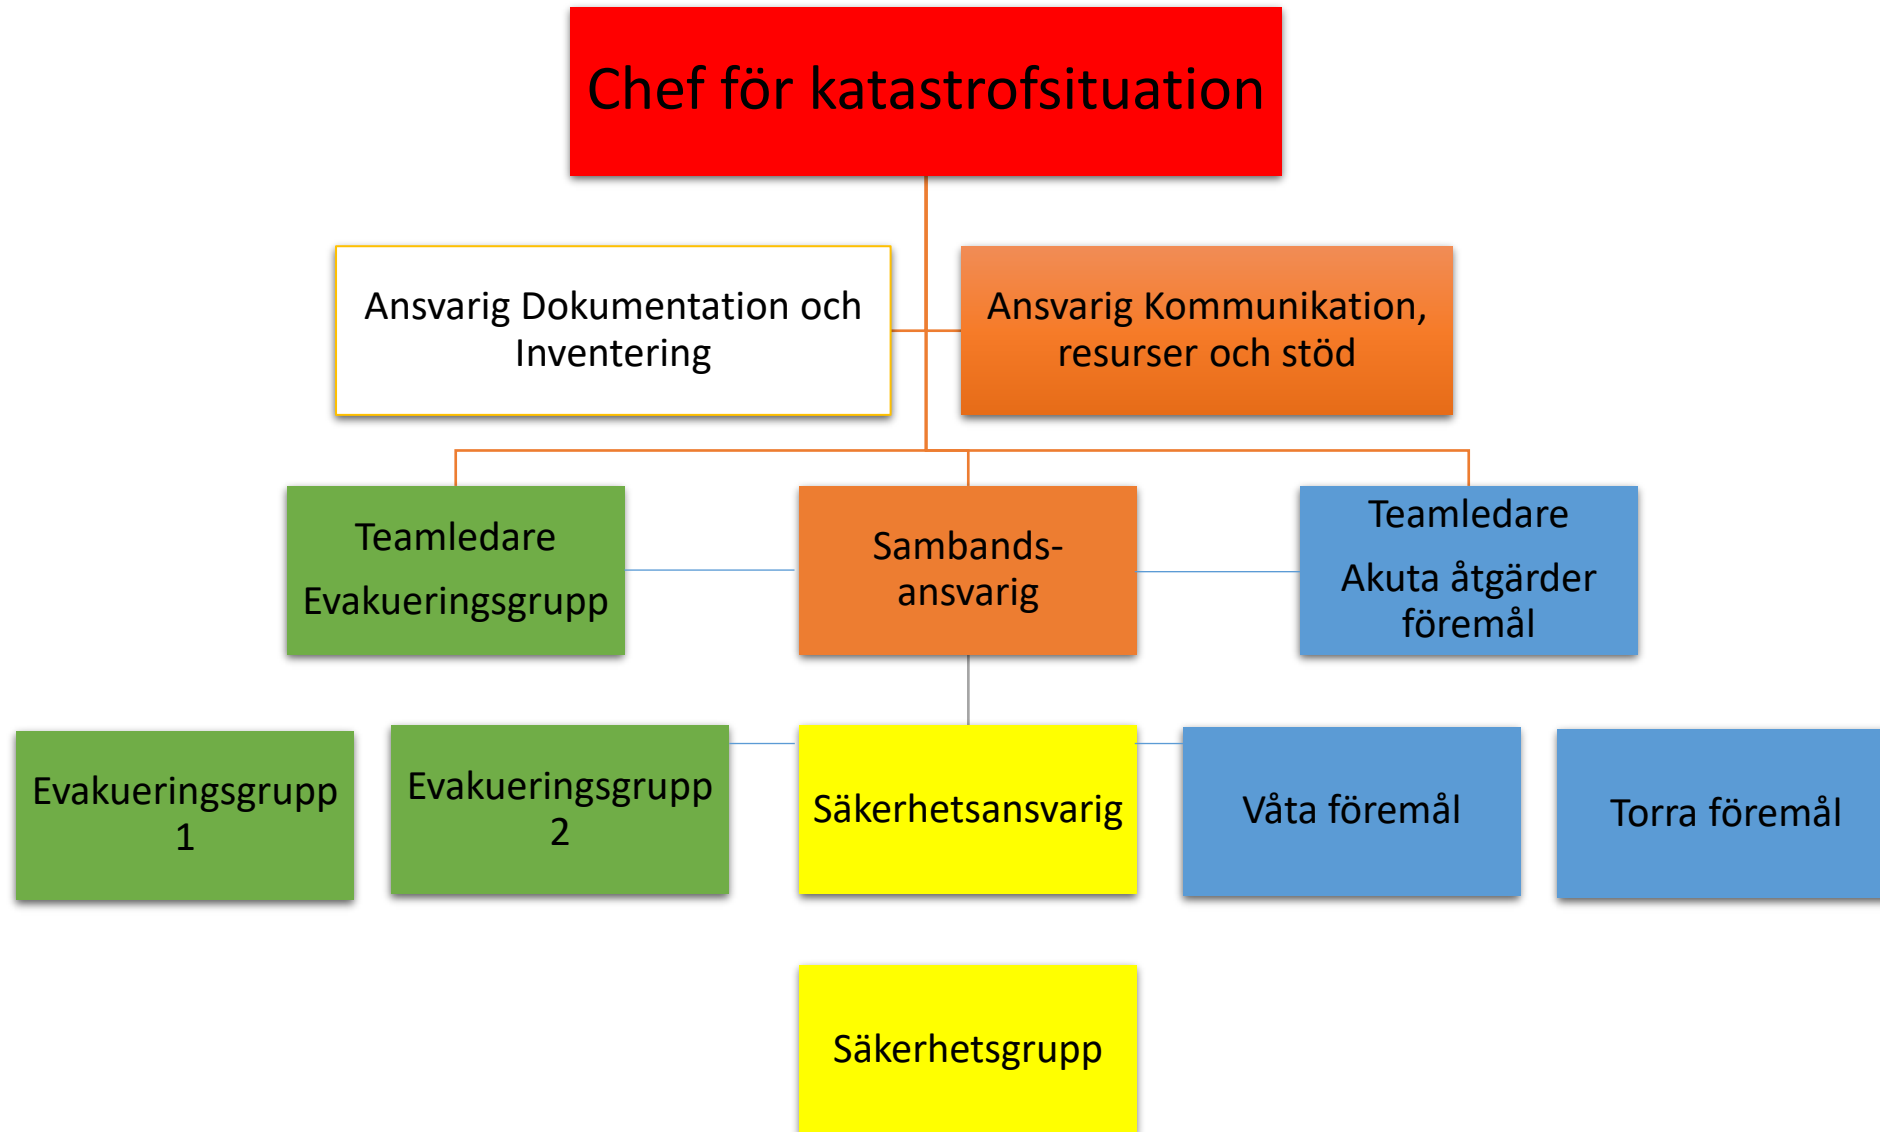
Chef för katastrofsituation

Ansvarig Dokumentation och Inventering

Ansvarig Kommunikation, resurser och stöd

Teamledare

Evakueringsgrupp

Sambands-ansvarig

Teamledare

Akuta åtgärder föremål

Evakueringsgrupp 1

Evakueringsgrupp 2

Säkerhetsansvarig

Våta föremål

Torra föremål

Säkerhetsgrupp